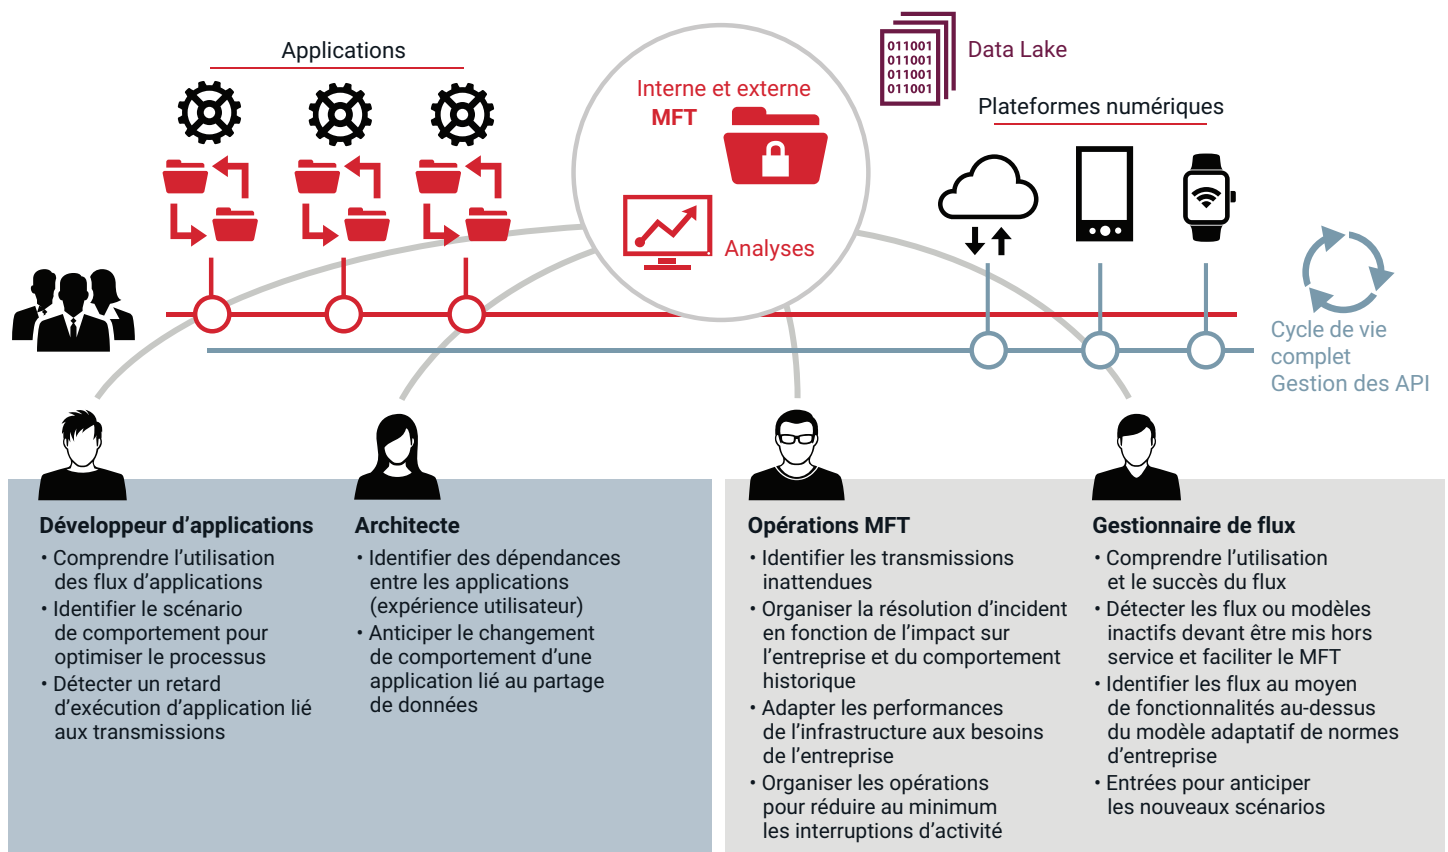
Applications

Interne et externe
MFT

Analyses

011001
011001
011001
011001

Data Lake

Plateformes numériques

Cycle de vie complet
Gestion des API

Développeur d'applications
• Comprendre l'utilisation des flux d'applications
• Identifier le scénario de comportement pour optimiser le processus
• Détecter un retard d'exécution d'application lié aux transmissions

Architecte
• Identifier des dépendances entre les applications (expérience utilisateur)
• Anticiper le changement de comportement d'une application lié au partage de données

Opérations MFT
• Identifier les transmissions inattendues
• Organiser la résolution d'incident en fonction de l'impact sur l'entreprise et du comportement historique
• Adapter les performances de l'infrastructure aux besoins de l'entreprise
• Organiser les opérations pour réduire au minimum les interruptions d'activité

Gestionnaire de flux
• Comprendre l'utilisation et le succès du flux
• Détecter les flux ou modèles inactifs devant être mis hors service et faciliter le MFT
• Identifier les flux au moyen de fonctionnalités au-dessus du modèle adaptatif de normes d'entreprise
• Entrées pour anticiper les nouveaux scénarios